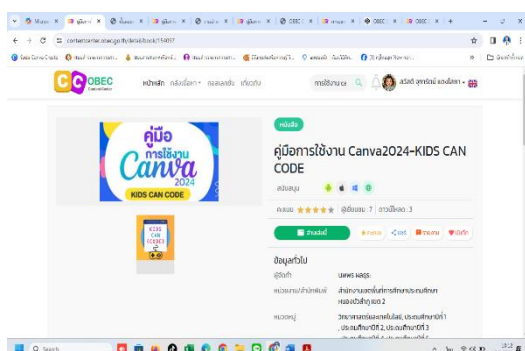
contentcenter.obec.go.th/detail/book/15497

OBEC

หน้าหลัก

การใช้งาน

สวัสดี

หนังสือ

คู่มือ การใช้งาน Canva 2024 KIDS CAN CODE

คู่มือการใช้งาน Canva2024-KIDS CAN CODE

คะแนน ★★★★★ | ผู้เข้าชม : 7 | ดาวน์โหลด : 3

ข้อมูลทั่วไป

ผู้จัดทำ

นงลักษณ์ พลสุข

หน่วยงาน/สำนักพิมพ์

สำนักงานเขตพื้นที่การศึกษาประถมศึกษา หนองบัวลำภู เขต 2

หมวดหมู่

วิทยาการคำนวณ(เทคโนโลยี), ประถมศึกษาปีที่ 1, ประถมศึกษาปีที่ 2, ประถมศึกษาปีที่ 3

Search